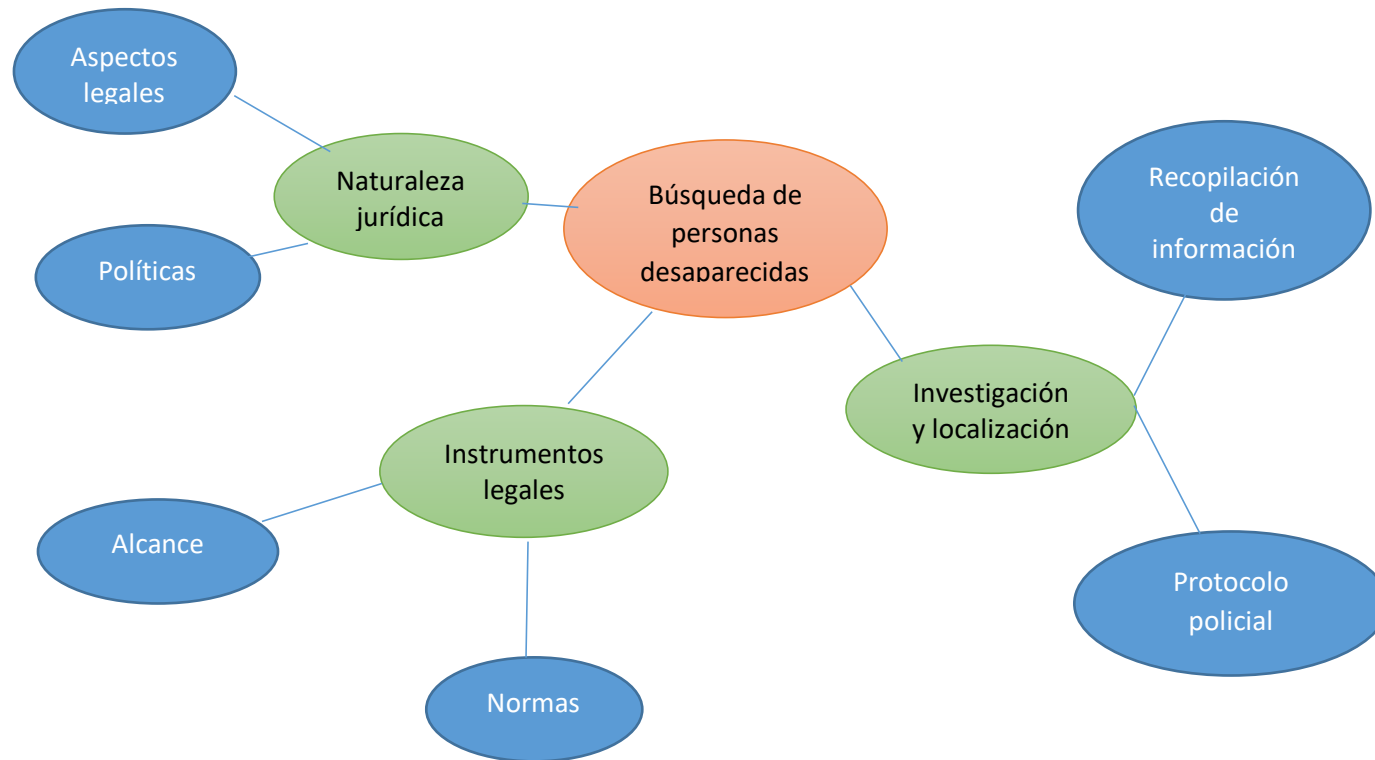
Aspectos legales

Naturaleza jurídica

Políticas

Búsqueda de personas desaparecidas

Recopilación de información

Investigación y localización

Instrumentos legales

Alcance

Protocolo policial

Normas